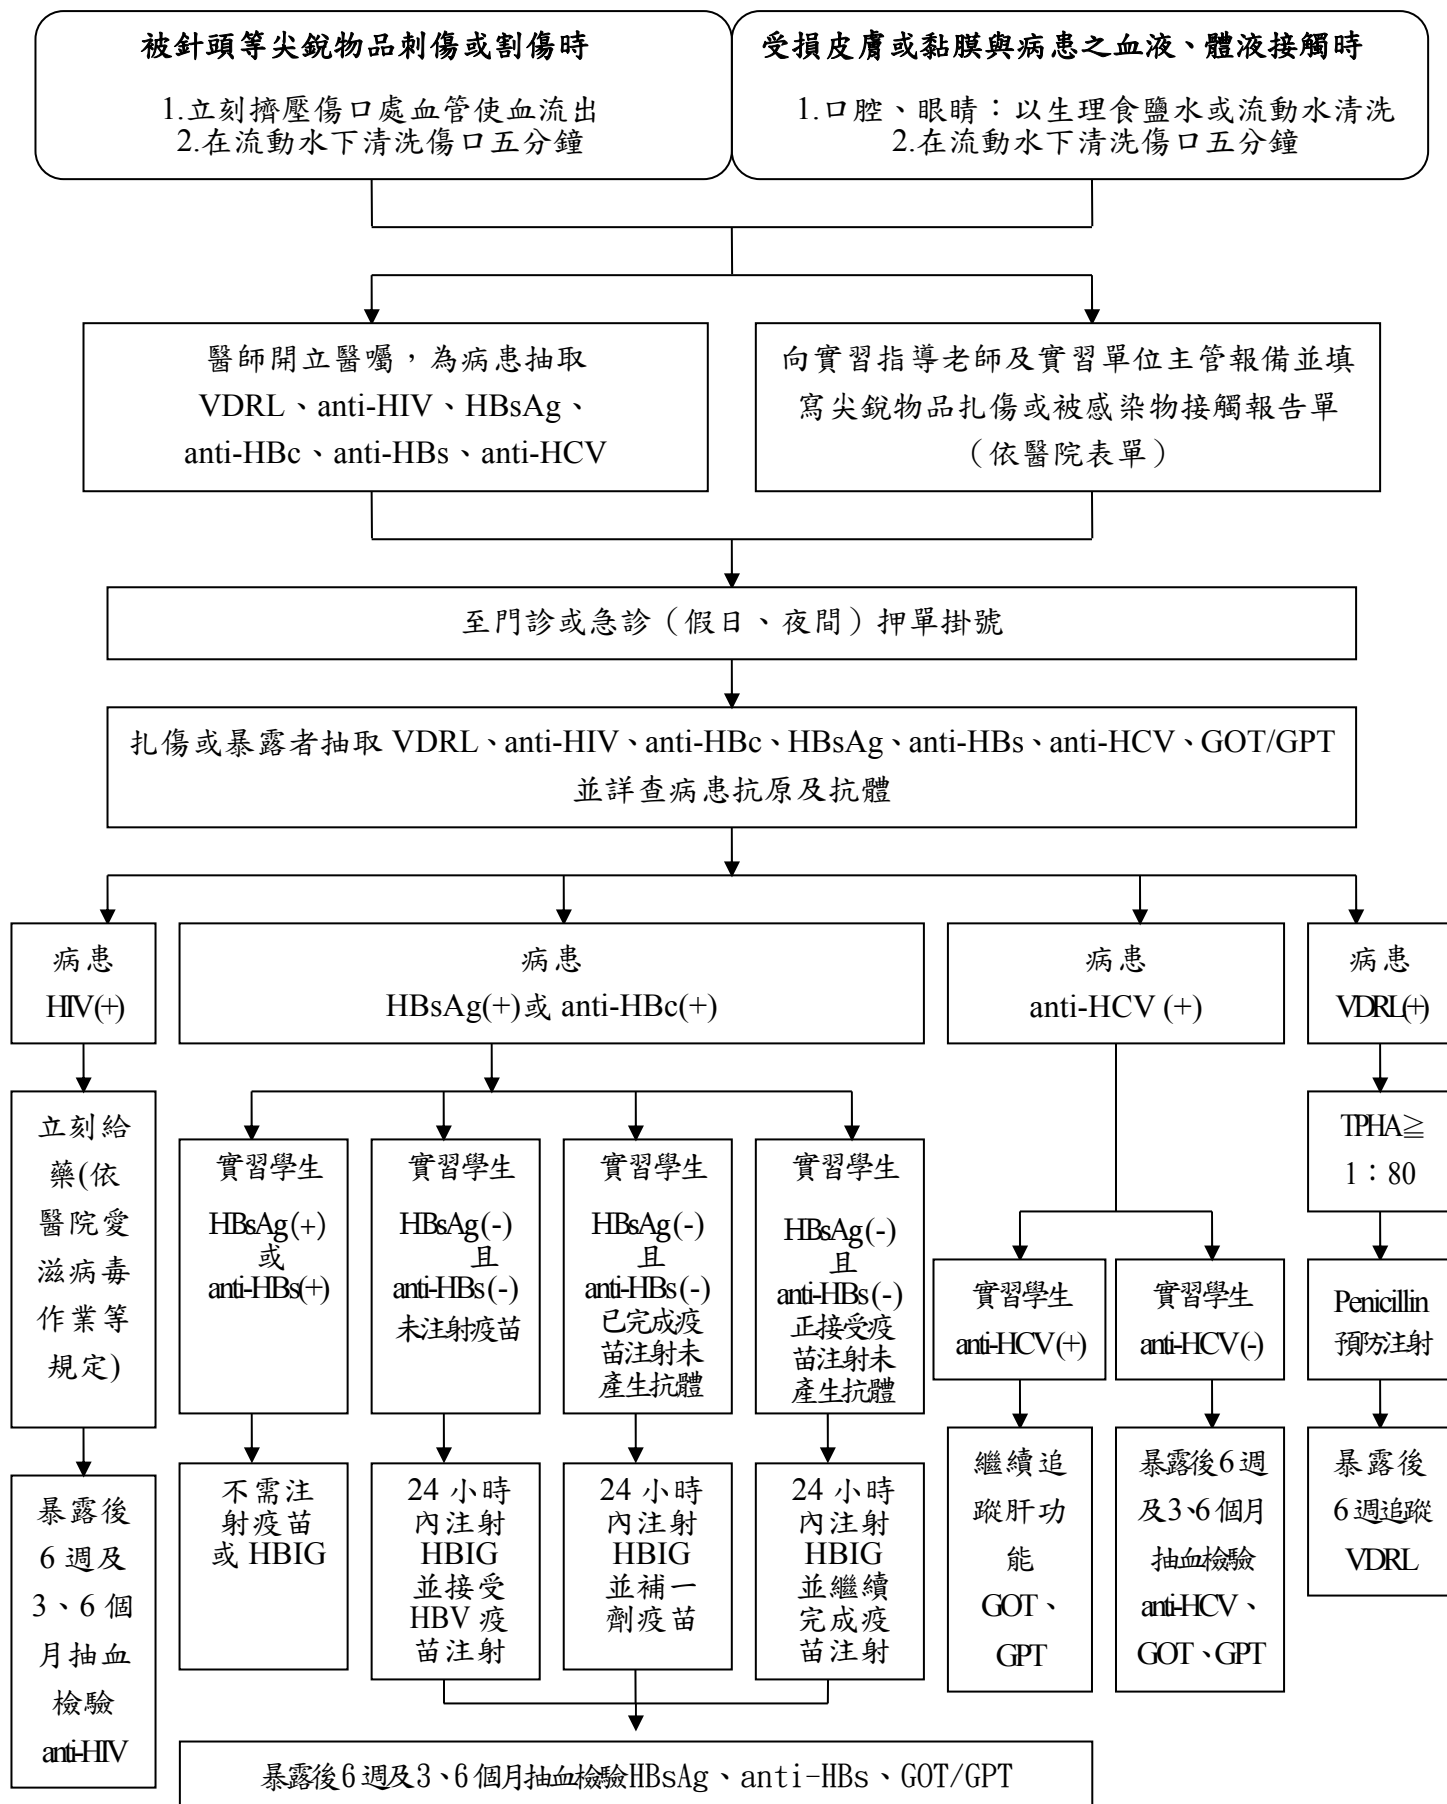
被針頭等尖銳物品刺傷或割傷時

1.立刻擠壓傷口處血管使血流出
2.在流動水下清洗傷口五分鐘

受損皮膚或黏膜與病患之血液、體液接觸時

1.口腔、眼睛：以生理食鹽水或流動水清洗
2.在流動水下清洗傷口五分鐘

醫師開立醫囑，為病患抽取 VDRL、anti-HIV、HBsAg、anti-HBc、anti-HBs、anti-HCV

向實習指導老師及實習單位主管報備並填寫尖銳物品扎傷或被感染物接觸報告單（依醫院表單）

至門診或急診（假日、夜間）押單掛號

扎傷或暴露者抽取 VDRL、anti-HIV、anti-HBc、HBsAg、anti-HBs、anti-HCV、GOT/GPT 並詳查病患抗原及抗體

病患 HIV(+)

立刻給藥(依醫院愛滋病毒作業等規定)

暴露後6週及3、6個月抽血檢驗 anti-HIV

病患 HBsAg(+)或 anti-HBc(+)

實習學生 HBsAg(+) 或 anti-HBs(+)

不需注射疫苗或 HBIG

實習學生 HBsAg(-) 且 anti-HBs(-) 未注射疫苗

24 小時內注射 HBIG 並接受 HBV 疫苗注射

實習學生 HBsAg(-) 且 anti-HBs(-) 已完成疫苗注射未產生抗體

24 小時內注射 HBIG 並補一劑疫苗

實習學生 HBsAg(-) 且 anti-HBs(-) 正接受疫苗注射未產生抗體

24 小時內注射 HBIG 並繼續完成疫苗注射

暴露後6週及3、6個月抽血檢驗HBsAg、anti-HBs、GOT/GPT

病患 anti-HCV (+)

實習學生 anti-HCV(+)

繼續追蹤肝功能 GOT、GPT

實習學生 anti-HCV(-)

暴露後6週及3、6個月抽血檢驗 anti-HCV、GOT、GPT

病患 VDRL(+)

TPHA≧ 1：80

Penicillin 預防注射

暴露後6週追蹤 VDRL